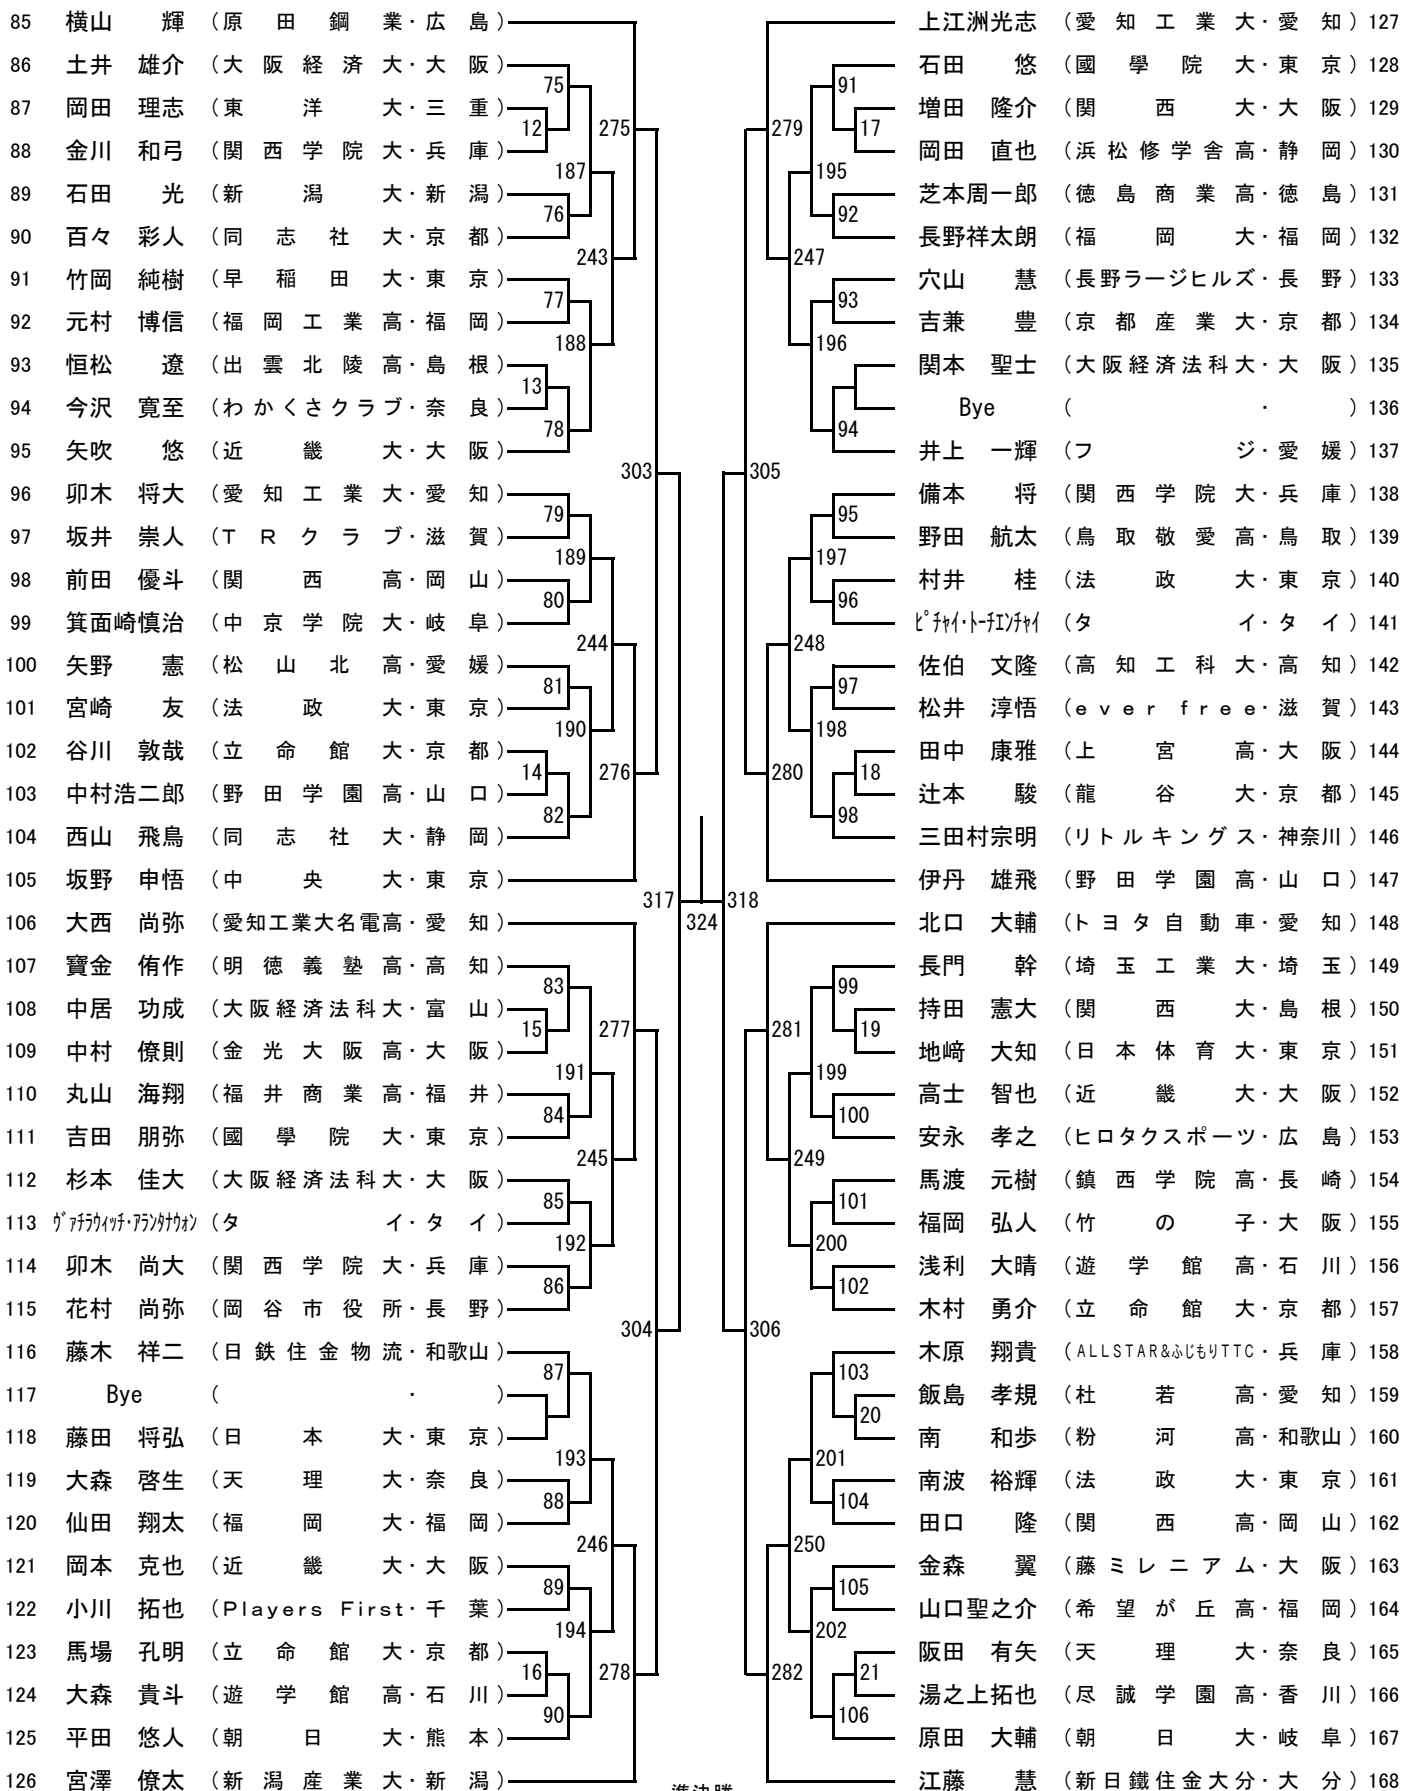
85 横山 輝 (原田鋼業・広島)
86 土井 雄介 (大阪経済大・大阪)
87 岡田 理志 (東洋大・三重)
88 金川 和弓 (関西学院大・兵庫)
89 石田 光 (新潟大・新潟)
90 百々 彩人 (同志社大・京都)
91 竹岡 純樹 (早稲田大・東京)
92 元村 博信 (福岡工業高・福岡)
93 恒松 遼 (出雲北陵高・島根)
94 今沢 寛至 (わかくさクラブ・奈良)
95 矢吹 悠 (近畿大・大阪)
96 卯木 将大 (愛知工業大・愛知)
97 坂井 崇人 (TRクラブ・滋賀)
98 前田 優斗 (関西高・岡山)
99 箕面崎慎治 (中京学院大・岐阜)
100 矢野 憲 (松山北高・愛媛)
101 宮崎 友 (法政大・東京)
102 谷川 敦哉 (立命館大・京都)
103 中村浩二郎 (野田学園高・山口)
104 西山 飛鳥 (同志社大・静岡)
105 坂野 申悟 (中央大・東京)
106 大西 尚弥 (愛知工業大名電高・愛知)
107 寶金 侑作 (明徳義塾高・高知)
108 中居 功成 (大阪経済法科大・富山)
109 中村 僚則 (金光大阪高・大阪)
110 丸山 海翔 (福井商業高・福井)
111 吉田 朋弥 (國學院大・東京)
112 杉本 佳大 (大阪経済法科大・大阪)
113 ｳﾞｧﾁﾗｳｨｯﾁ・ｱﾗﾝﾀﾅｳｫﾝ (タイ・タイ)
114 卯木 尚大 (関西学院大・兵庫)
115 花村 尚弥 (岡谷市役所・長野)
116 藤木 祥二 (日鉄住金物流・和歌山)
117 Bye ( ・ )
118 藤田 将弘 (日本大・東京)
119 大森 啓生 (天理大・奈良)
120 仙田 翔太 (福岡大・福岡)
121 岡本 克也 (近畿大・大阪)
122 小川 拓也 (Players First・千葉)
123 馬場 孔明 (立命館大・京都)
124 大森 貴斗 (遊学館高・石川)
125 平田 悠人 (朝日大・熊本)
126 宮澤 僚太 (新潟産業大・新潟)

75 12 187 76 275 243 77 188 13 78 303 79 189 80 244 81 190 14 82 276 317 324 318 83 15 277 191 84 245 85 192 86 304 87 193 88 246 89 194 16 90 278

279 91 17 195 92 247 93 196 94 305 95 197 96 248 97 198 18 98 280 281 99 19 199 100 249 101 200 102 306 103 20 201 104 250 105 202 21 106 282

上江洲光志 (愛知工業大・愛知) 127
石田 悠 (國學院大・東京) 128
増田 隆介 (関西大・大阪) 129
岡田 直也 (浜松修学舎高・静岡) 130
芝本周一郎 (徳島商業高・徳島) 131
長野祥太朗 (福岡大・福岡) 132
穴山 慧 (長野ラージヒルズ・長野) 133
吉兼 豊 (京都産業大・京都) 134
関本 聖士 (大阪経済法科大・大阪) 135
Bye ( ・ ) 136
井上 一輝 (フジ・愛媛) 137
備本 将 (関西学院大・兵庫) 138
野田 航太 (鳥取敬愛高・鳥取) 139
村井 桂 (法政大・東京) 140
ﾋﾟﾁｬｲ・ﾄｰﾁｴﾝﾁｬｲ (タイ・タイ) 141
佐伯 文隆 (高知工科大・高知) 142
松井 淳悟 (ever free・滋賀) 143
田中 康雅 (上宮高・大阪) 144
辻本 駿 (龍谷大・京都) 145
三田村宗明 (リトルキングス・神奈川) 146
伊丹 雄飛 (野田学園高・山口) 147
北口 大輔 (トヨタ自動車・愛知) 148
長門 幹 (埼玉工業大・埼玉) 149
持田 憲大 (関西大・島根) 150
地﨑 大知 (日本体育大・東京) 151
高士 智也 (近畿大・大阪) 152
安永 孝之 (ヒロタクスポーツ・広島) 153
馬渡 元樹 (鎮西学院高・長崎) 154
福岡 弘人 (竹の子・大阪) 155
浅利 大晴 (遊学館高・石川) 156
木村 勇介 (立命館大・京都) 157
木原 翔貴 (ALLSTAR&ふじもりTTC・兵庫) 158
飯島 孝規 (杜若高・愛知) 159
南 和歩 (粉河高・和歌山) 160
南波 裕輝 (法政大・東京) 161
田口 隆 (関西高・岡山) 162
金森 翼 (藤ミレニアム・大阪) 163
山口聖之介 (希望が丘高・福岡) 164
阪田 有矢 (天理大・奈良) 165
湯之上拓也 (尽誠学園高・香川) 166
原田 大輔 (朝日大・岐阜) 167
江藤 慧 (新日鐵住金大分・大分) 168

準決勝